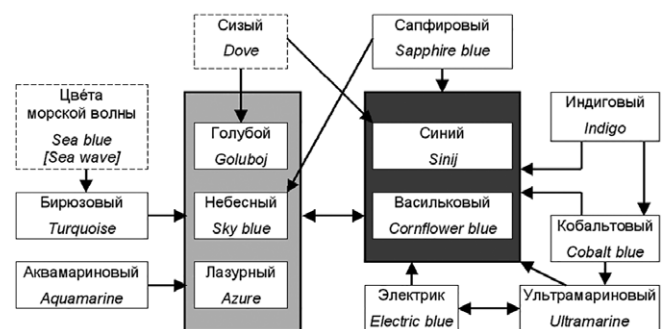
Сизый
Dove

Сапфировый
Sapphire blue

Цвета морской волны
Sea blue
[Sea wave]

Голубой
Goluboj

Синий
Sinij

Индиговый
Indigo

Бирюзовый
Turquoise

Небесный
Sky blue

Васильковый
Cornflower blue

Кобальтовый
Cobalt blue

Аквамариновый
Aquamarine

Лазурный
Azure

Электрик
Electric blue

Ультрамариновый
Ultramarine